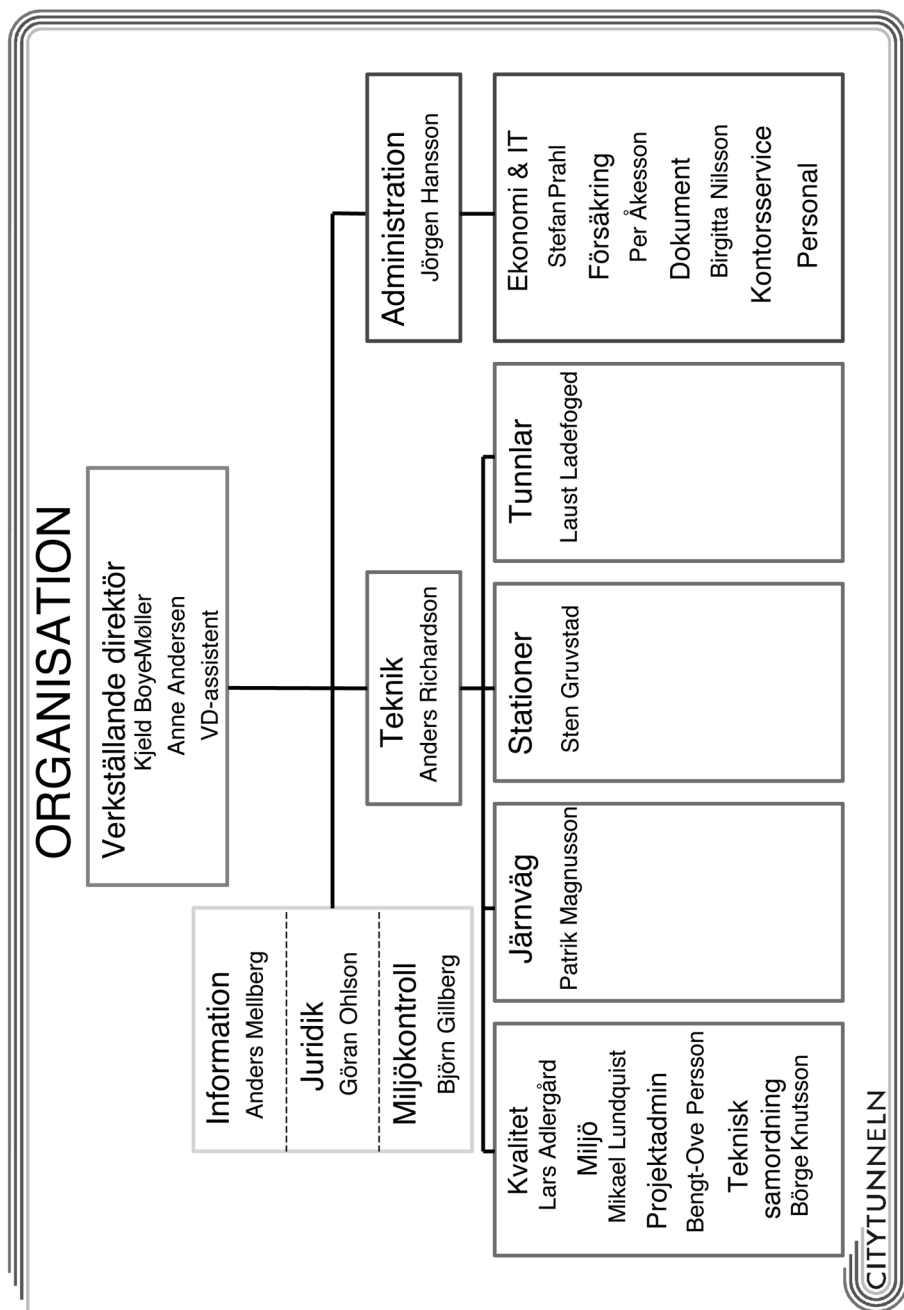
ORGANISATION

Verkställande direktör
Kjeld Boye-Møller
Anne Andersen
VD-assistent

Information
Anders Mellberg

Juridik
Göran Ohlson

Miljökontroll
Björn Gillberg

Teknik
Anders Richardson

Administration
Jörgen Hansson

Kvalitet
Lars Adlergård
Miljö
Mikael Lundquist
Projektadmin
Bengt-Ove Persson
Teknisk samordning
Börge Knutsson

Järnväg
Patrik Magnusson

Stationer
Sten Gruvstad

Tunnlar
Laust Ladefoged

Ekonomi & IT
Stefan Prahl
Försäkring
Per Åkesson
Dokument
Birgitta Nilsson
Kontorsservice
Personal

CITYTUNNELN